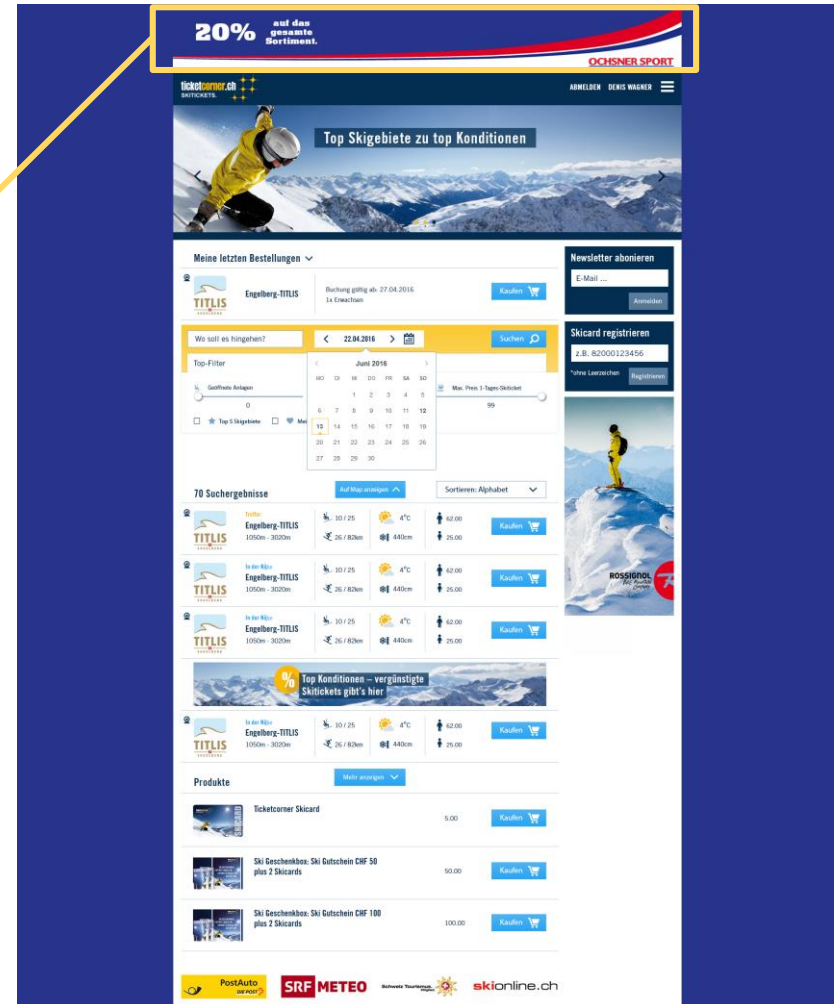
20% auf das gesamte Sortiment.
OCHSNER SPORT

ticketcorner.ch SKITICKETS

ABMELDEN DENIS WAGNER

Top Skigebiete zu top Konditionen

Meine letzten Bestellungen

TITLIS Engelberg-TITLIS Buchung gültig ab: 27.04.2016 1x Erwachsen Kaufen

Wo soll es hingehen? 22.04.2016 Suchen

Top-Filter

Juni 2016

| MO | DI | MI | DO | FR | SA | SO |
|---|---|---|---|---|---|---|
| | | 1 | 2 | 3 | 4 | 5 |
| 6 | 7 | 8 | 9 | 10 | 11 | 12 |
| 13 | 14 | 15 | 16 | 17 | 18 | 19 |
| 20 | 21 | 22 | 23 | 24 | 25 | 26 |
| 27 | 28 | 29 | 30 | | | |

Geöffnete Anlagen 0
Max. Preis 1-Tages-Skiticket 99
Top 5 Skigebiete

Newsletter abonieren
E-Mail ...
Anmelden

Skicard registrieren
z.B. 82000123456
*ohne Leerzeichen
Registrieren

ROSSIGNOL

70 Suchergebnisse
Auf Map anzeigen
Sortieren: Alphabet

Engelberg-TITLIS 1050m - 3020m 10 / 25 26 / 82km 4°C 440cm 62.00 25.00 Kaufen

In der Nähe Engelberg-TITLIS 1050m - 3020m 10 / 25 26 / 82km 4°C 440cm 62.00 25.00 Kaufen

In der Nähe Engelberg-TITLIS 1050m - 3020m 10 / 25 26 / 82km 4°C 440cm 62.00 25.00 Kaufen

Top Konditionen – vergünstigte Skitickets gibt's hier

In der Nähe Engelberg-TITLIS 1050m - 3020m 10 / 25 26 / 82km 4°C 440cm 62.00 25.00 Kaufen

Produkte
Mehr anzeigen

Ticketcorner Skicard 5.00 Kaufen

Ski Geschenkbox: Ski Gutschein CHF 50 plus 2 Skicards 50.00 Kaufen

Ski Geschenkbox: Ski Gutschein CHF 100 plus 2 Skicards 100.00 Kaufen

PostAuto SRF METEO Schweiz Tourismus skionline.ch